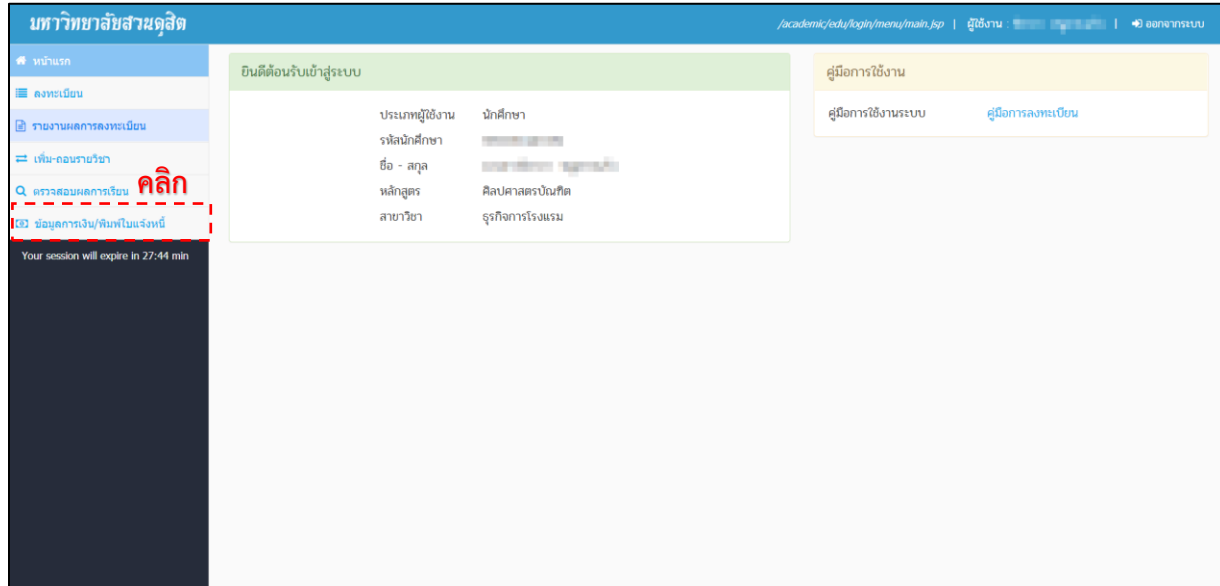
มหาวิทยาลัยสวนดุสิต

/academic/edu/login/menu/main.jsp | ผู้ใช้งาน : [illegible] | ออกจากระบบ

หน้าแรก
ลงทะเบียน
รายงานผลการลงทะเบียน
เพิ่ม-ถอนรายวิชา
ตรวจสอบผลการเรียน
คลิก
ข้อมูลการเงิน/พิมพ์ใบแจ้งหนี้

Your session will expire in 27:44 min

ยินดีต้อนรับเข้าสู่ระบบ

| | |
|---|---|
| ประเภทผู้ใช้งาน | นักศึกษา |
| รหัสนักศึกษา | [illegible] |
| ชื่อ - สกุล | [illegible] |
| หลักสูตร | ศิลปศาสตรบัณฑิต |
| สาขาวิชา | ธุรกิจการโรงแรม |

คู่มือการใช้งาน

คู่มือการใช้งานระบบ คู่มือการลงทะเบียน